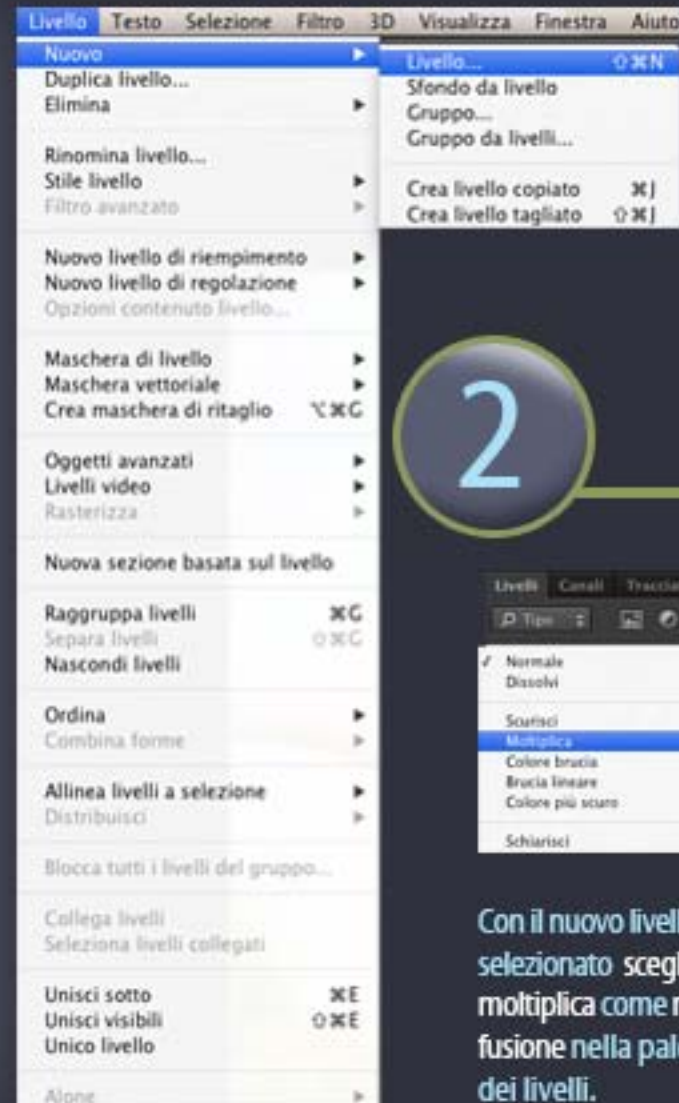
Livello Testo Selezione Filtro 3D Visualizza Finestra Aiuto

Nuovo
Duplica livello...
Elimina

Rinomina livello...
Stile livello
Filtro avanzato

Nuovo livello di riempimento
Nuovo livello di regolazione
Opzioni contenuto livello...

Maschera di livello
Maschera vettoriale
Crea maschera di ritaglio ⌥⌘G

Oggetti avanzati
Livelli video
Rasterizza

Nuova sezione basata sul livello

Raggruppa livelli ⌘G
Separa livelli ⇧⌘G
Nascondi livelli

Ordina
Combina forme

Allinea livelli a selezione
Distribuisci

Blocca tutti i livelli del gruppo...

Collega livelli
Seleziona livelli collegati

Unisci sotto ⌘E
Unisci visibili ⇧⌘E
Unico livello

Alone

Livello... ⇧⌘N
Sfondo da livello
Gruppo...
Gruppo da livelli...

Crea livello copiato ⌘J
Crea livello tagliato ⇧⌘J

2

Livelli Canali Traccia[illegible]
Tipo

Normale
Dissolvi

Scurisci
Moltiplica
Colore brucia
Brucia lineare
Colore più scuro

Schiarisci

Con il nuovo livell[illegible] selezionato scegl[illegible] moltiplica come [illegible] fusione nella pal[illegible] dei livelli.